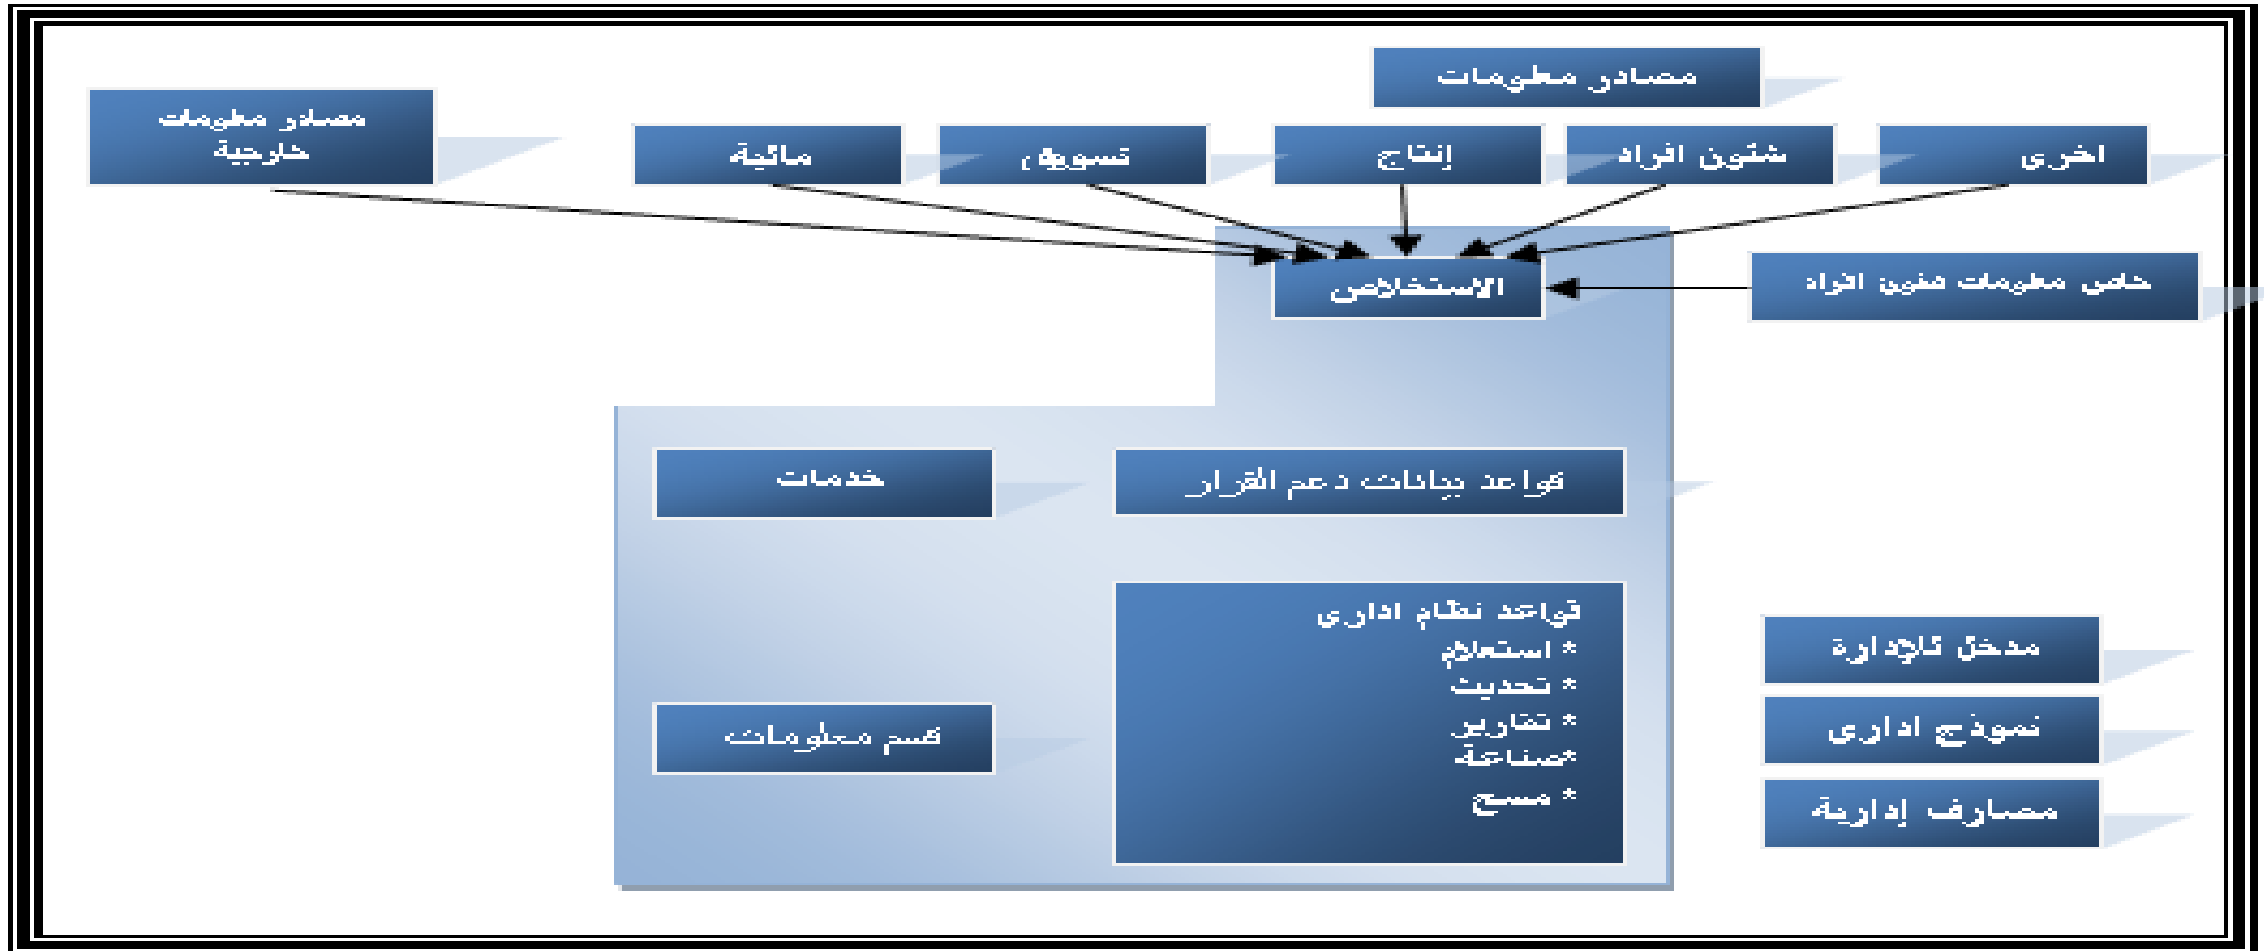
مصادر معلومات

مصادر معلومات خارجية

مالية

تسويق

إنتاج

شئون افراد

اخرى

الاستخلاص

خاص معلومات شئون افراد

خدمات

قواعد بيانات دعم القرار

قواعد نظام اداري
* استعلام
* تحديث
* تقارير
*صناعة
* مسح

قسم معلومات

مدخل للإدارة

نموذج اداري

مصارف إدارية